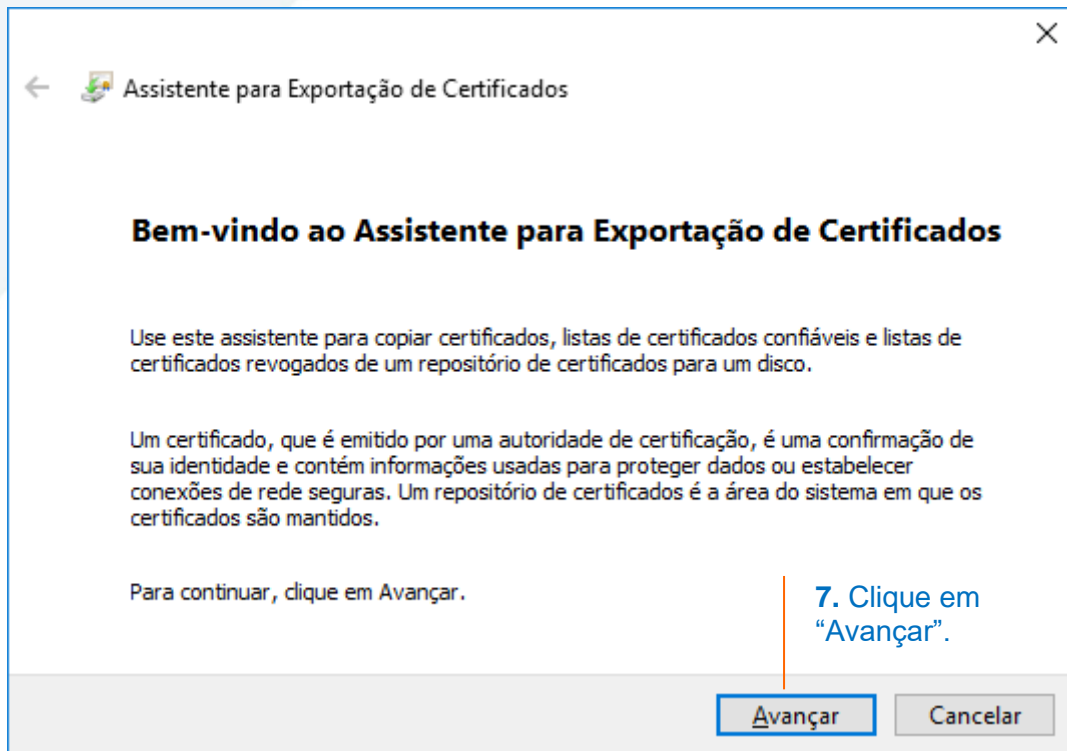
Assistente para Exportação de Certificados

Bem-vindo ao Assistente para Exportação de Certificados

Use este assistente para copiar certificados, listas de certificados confiáveis e listas de certificados revogados de um repositório de certificados para um disco.

Um certificado, que é emitido por uma autoridade de certificação, é uma confirmação de sua identidade e contém informações usadas para proteger dados ou estabelecer conexões de rede seguras. Um repositório de certificados é a área do sistema em que os certificados são mantidos.

Para continuar, clique em Avançar.

7. Clique em "Avançar".

Avançar

Cancelar